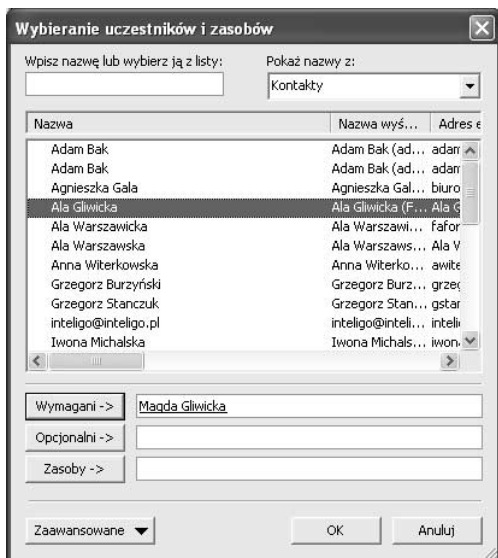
Wybieranie uczestników i zasobów

Wpisz nazwę lub wybierz ją z listy:

Pokaż nazwy z:

Kontakty

| Nazwa | Nazwa wyś... | Adres e |
|---|---|---|
| Adam Bak | Adam Bak (ad... | adam |
| Adam Bak | Adam Bak (ad... | adam |
| Agnieszka Gala | Agnieszka Gal... | biuro |
| Ala Gliwicka | Ala Gliwicka (F... | Ala G |
| Ala Warszawicka | Ala Warszawi... | fafor |
| Ala Warszawska | Ala Warszaws... | Ala W |
| Anna Witerkowska | Anna Witerko... | awite |
| Grzegorz Burzyński | Grzegorz Burz... | grzeg |
| Grzegorz Stanczuk | Grzegorz Stan... | gstan |
| inteligo@inteligo.pl | inteligo@inteli... | intel |
| Iwona Michalska | Iwona Michals... | iwona |

Wymagani -> Magda Gliwicka

Opcjonalni ->

Zasoby ->

Zaawansowane

OK

Anuluj